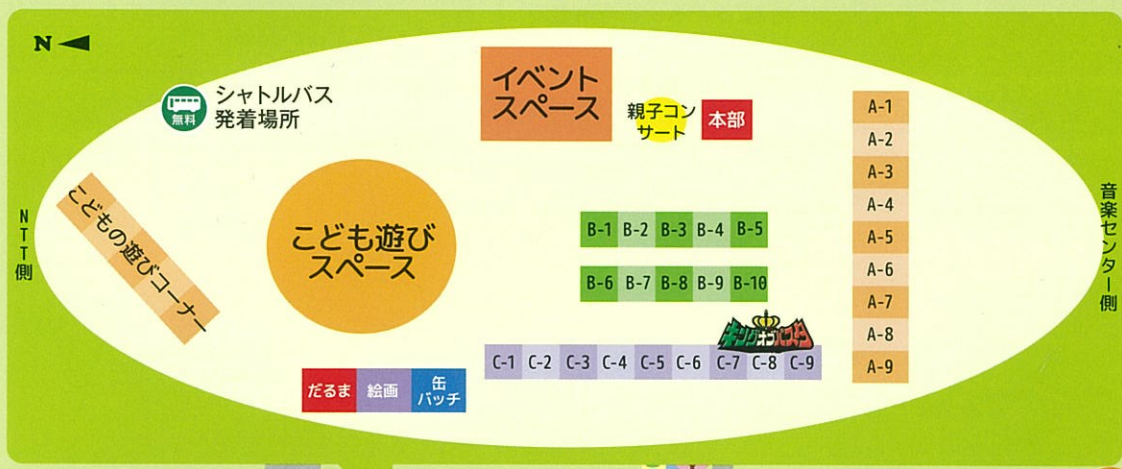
N

無料
シャトルバス
発着場所

イベント
スペース

親子コンサート

本部

A-1
A-2
A-3
A-4
A-5
A-6
A-7
A-8
A-9

NTT側

こどもの遊びコーナー

こども遊び
スペース

B-1 B-2 B-3 B-4 B-5

B-6 B-7 B-8 B-9 B-10

キングオブパスタ

C-1 C-2 C-3 C-4 C-5 C-6 C-7 C-8 C-9

だるま
絵画
缶バッチ

音楽センター側